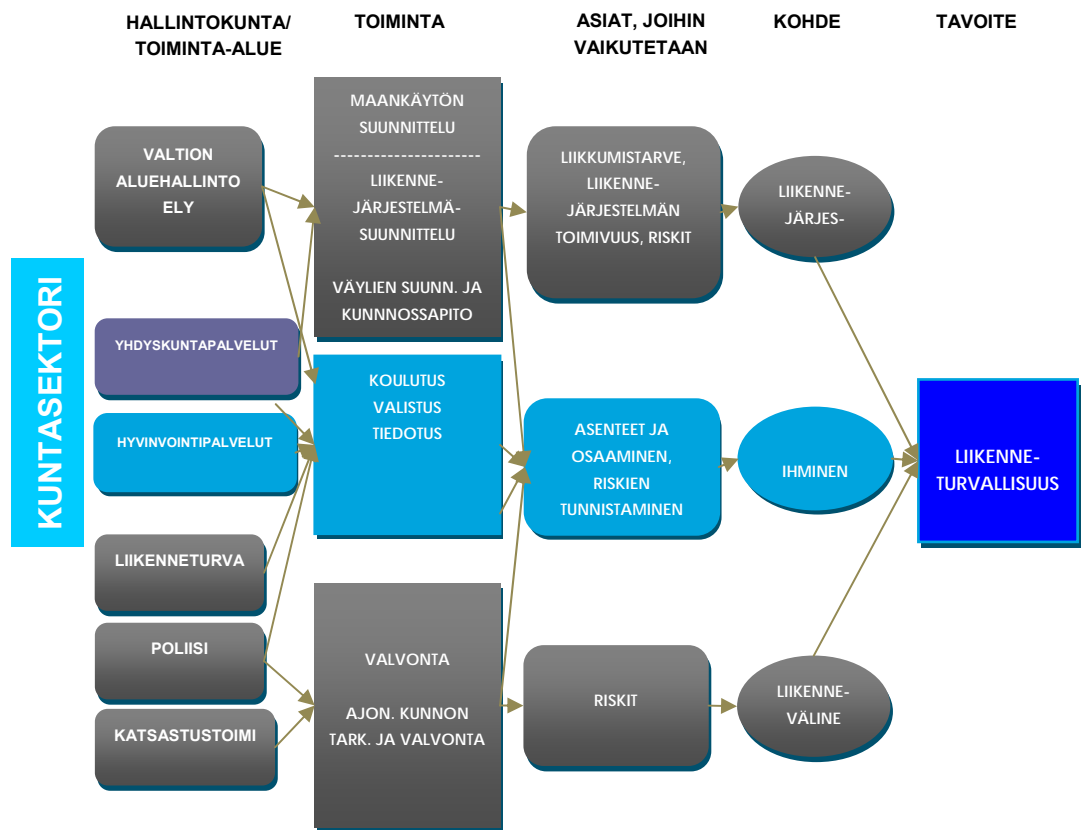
HALLINTOKUNTA/ TOIMINTA-ALUE

TOIMINTA

ASIAT, JOIHIN VAIKUTETAAN

KOHDE

TAVOITE

KUNTASEKTORI

VALTION ALUEHALLINTO ELY

YHDYSKUNTAPALVELUT

HYVINVOINTIPALVELUT

LIIKENNETURVA

POLIISI

KATSASTUSTOIMI

MAANKÄYTÖN SUUNNITTELU
----------------------
LIIKENNE-JÄRJESTELMÄ-SUUNNITTELU

VÄYLIEN SUUNN. JA KUNNNOSSAPITO

KOULUTUS VALISTUS TIEDOTUS

VALVONTA

AJON. KUNNON TARK. JA VALVONTA

LIIKKUMISTARVE, LIIKENNE-JÄRJESTELMÄN TOIMIVUUS, RISKIT

ASENTEET JA OSAAMINEN, RISKIEN TUNNISTAMINEN

RISKIT

LIIKENNE-JÄRJES-

IHMINEN

LIIKENNE-VÄLINE

LIIKENNE-TURVALLISUUS